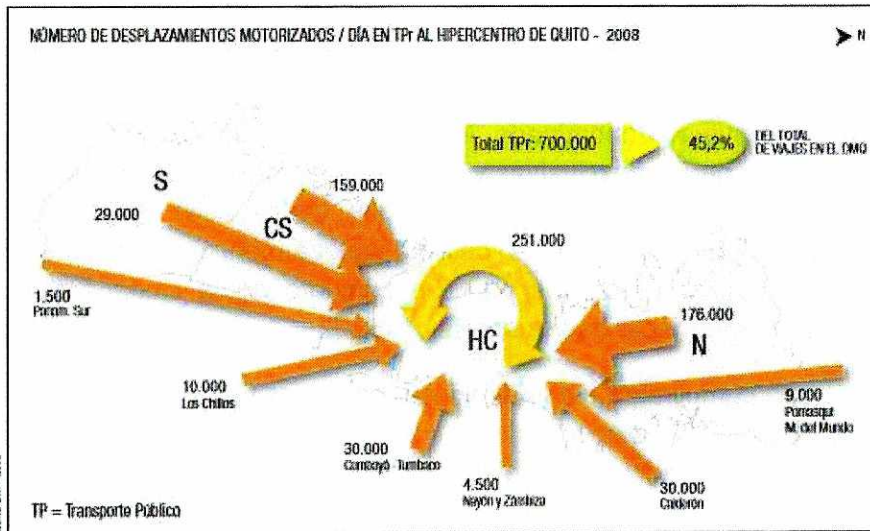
NÚMERO DE DESPLAZAMIENTOS MOTORIZADOS / DÍA EN TPr AL HIPERCENTRO DE QUITO - 2008

N

Total TPr: 700.000

45,2%

DEL TOTAL DE VIAJES EN EL DMQ

S

29.000

CS

159.000

251.000

1.500
Parroq. Sur

HC

176.000

N

10.000
Los Chillos

9.000
Pomasqui
M. del Mundo

30.000
Cumbayá - Tumbaco

4.500
Nayón y Zámbiza

30.000
Calderón

TP = Transporte Público